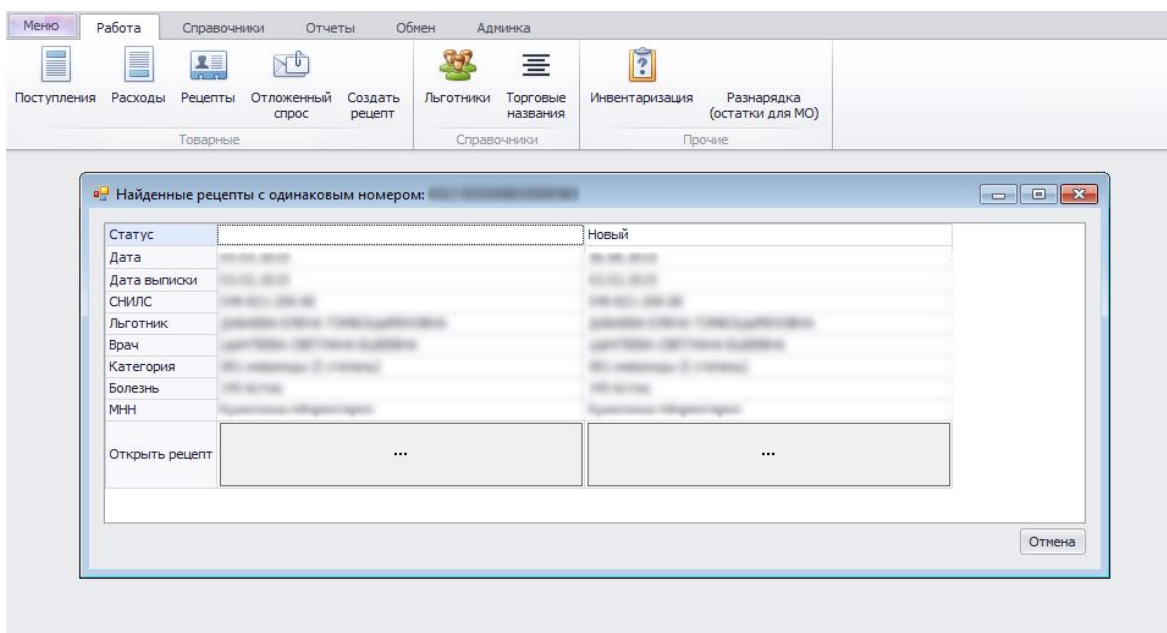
Меню Работа Справочники Отчеты Обмен Админка

Поступления Расходы Рецепты Отложенный спрос Создать рецепт
Товарные

Льготники Торговые названия
Справочники

Инвентаризация Разнарядка (остатки для МО)
Прочие

Найденные рецепты с одинаковым номером: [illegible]

| Статус | | Новый |
|---|---|---|
| Дата | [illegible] | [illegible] |
| Дата выписки | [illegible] | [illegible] |
| СНИЛС | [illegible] | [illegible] |
| Льготник | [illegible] | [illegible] |
| Врач | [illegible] | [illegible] |
| Категория | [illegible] | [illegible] |
| Болезнь | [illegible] | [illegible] |
| МНН | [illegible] | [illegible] |
| Открыть рецепт | ... | ... |

Отмена